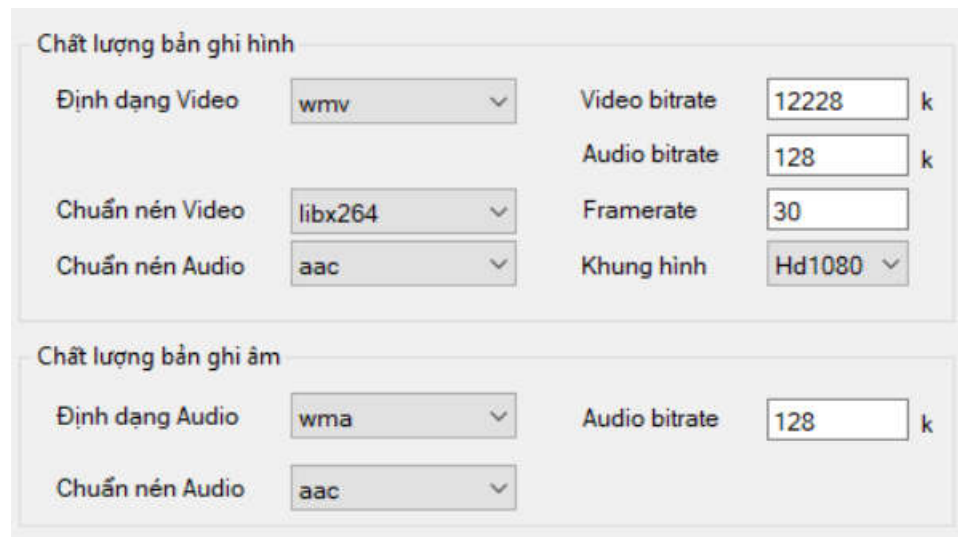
Chất lượng bản ghi hình

Định dạng Video wmv

Video bitrate 12228 k

Audio bitrate 128 k

Chuẩn nén Video libx264

Framerate 30

Chuẩn nén Audio aac

Khung hình Hd1080

Chất lượng bản ghi âm

Định dạng Audio wma

Audio bitrate 128 k

Chuẩn nén Audio aac